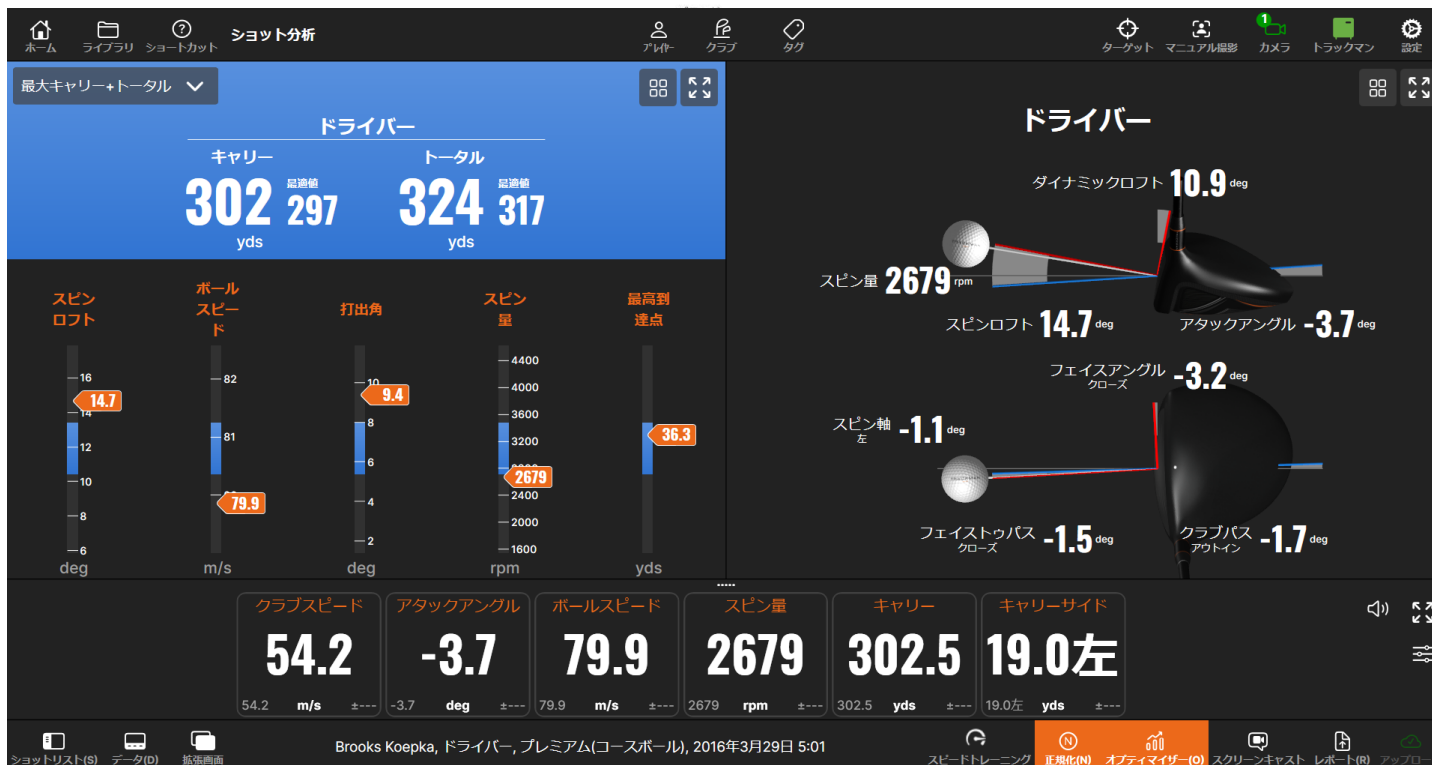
ホーム ライブラリ ショートカット ショット分析 プレイヤー クラブ タグ ターゲット マニュアル撮影 1 カメラ トラックマン 設定

最大キャリー+トータル

ドライバー
キャリー
302 最適値 297
yds
トータル
324 最適値 317
yds

スピンロフト
16
14.7
14
12
10
8
6
deg

ボールスピード
82
81
79.9
m/s

打出角
10
9.4
8
6
4
2
deg

スピン量
4400
4000
3600
3200
2679
2400
2000
1600
rpm

最高到達点
36.3
yds

ドライバー
ダイナミックロフト 10.9 deg
スピン量 2679 rpm
スピンロフト 14.7 deg
アタックアングル -3.7 deg
フェイスアングル クローズ -3.2 deg
スピン軸 左 -1.1 deg
フェイストゥパス クローズ -1.5 deg
クラブパス アウトイン -1.7 deg

| クラブスピード | アタックアングル | ボールスピード | スピン量 | キャリー | キャリーサイド |
|---|---|---|---|---|---|
| 54.2 | -3.7 | 79.9 | 2679 | 302.5 | 19.0左 |
| 54.2 m/s ±--- | -3.7 deg ±--- | 79.9 m/s ±--- | 2679 rpm ±--- | 302.5 yds ±--- | 19.0左 yds ±--- |

ショットリスト(S) データ(D) 拡張画面 Brooks Koepka, ドライバー, プレミアム(コースボール), 2016年3月29日 5:01 スピードトレーニング 正規化(N) オプティマイザー(O) スクリーンキャスト レポート(R) アップロード